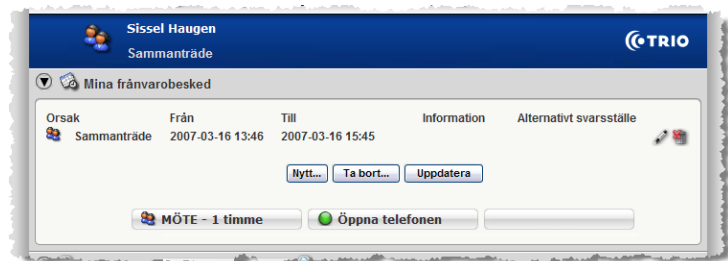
Sissel Haugen
Sammanträde

TRIO

Mina frånvarobesked

| Orsak | Från | Till | Information | Alternativt svarsställe |
|---|---|---|---|---|
| Sammanträde | 2007-03-16 13:46 | 2007-03-16 15:45 | | |

Nytt... Ta bort... Uppdatera

MÖTE - 1 timme
Öppna telefonen